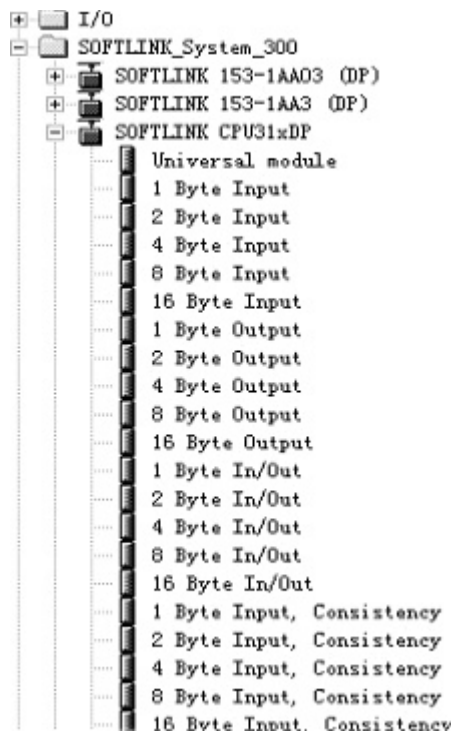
I/O
SOFTLINK_System_300
SOFTLINK 153-1AA03 (DP)
SOFTLINK 153-1AA3 (DP)
SOFTLINK CPU31xDP
Universal module
1 Byte Input
2 Byte Input
4 Byte Input
8 Byte Input
16 Byte Input
1 Byte Output
2 Byte Output
4 Byte Output
8 Byte Output
16 Byte Output
1 Byte In/Out
2 Byte In/Out
4 Byte In/Out
8 Byte In/Out
16 Byte In/Out
1 Byte Input, Consistency
2 Byte Input, Consistency
4 Byte Input, Consistency
8 Byte Input, Consistency
16 Byte Input, Consistency